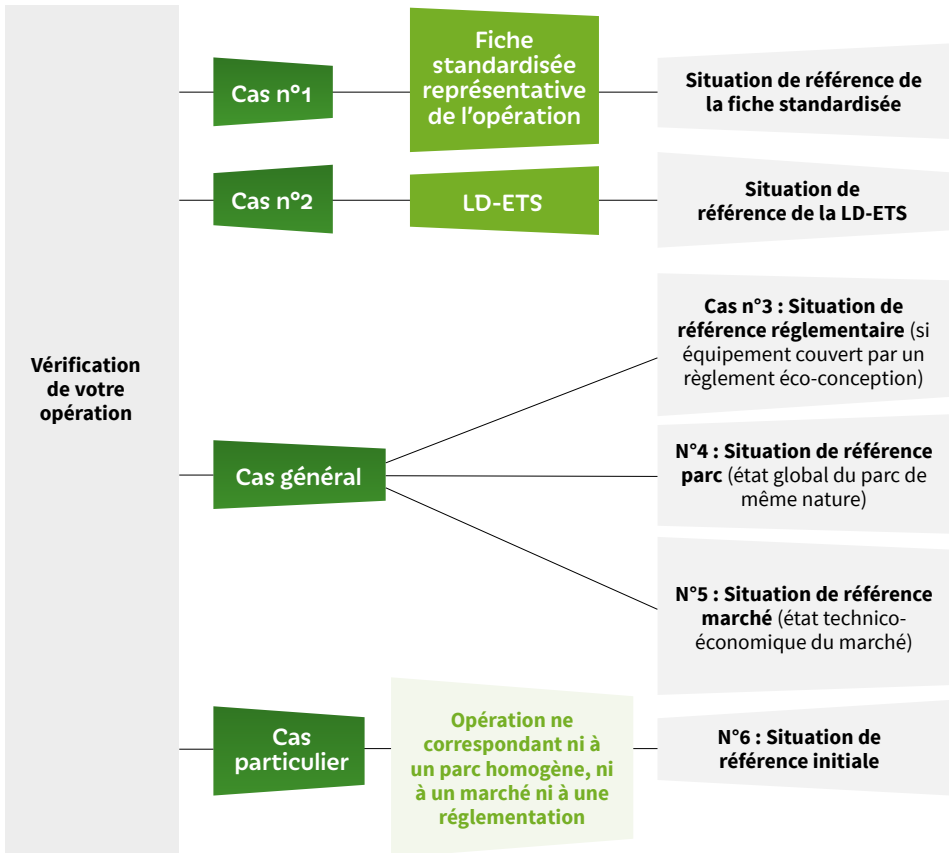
Vérification de votre opération

Cas n°1

Fiche standardisée représentative de l'opération

Situation de référence de la fiche standardisée

Cas n°2

LD-ETS

Situation de référence de la LD-ETS

Cas général

Cas n°3 : Situation de référence réglementaire (si équipement couvert par un règlement éco-conception)

N°4 : Situation de référence parc (état global du parc de même nature)

N°5 : Situation de référence marché (état technico-économique du marché)

Cas particulier

Opération ne correspondant ni à un parc homogène, ni à un marché ni à une réglementation

N°6 : Situation de référence initiale